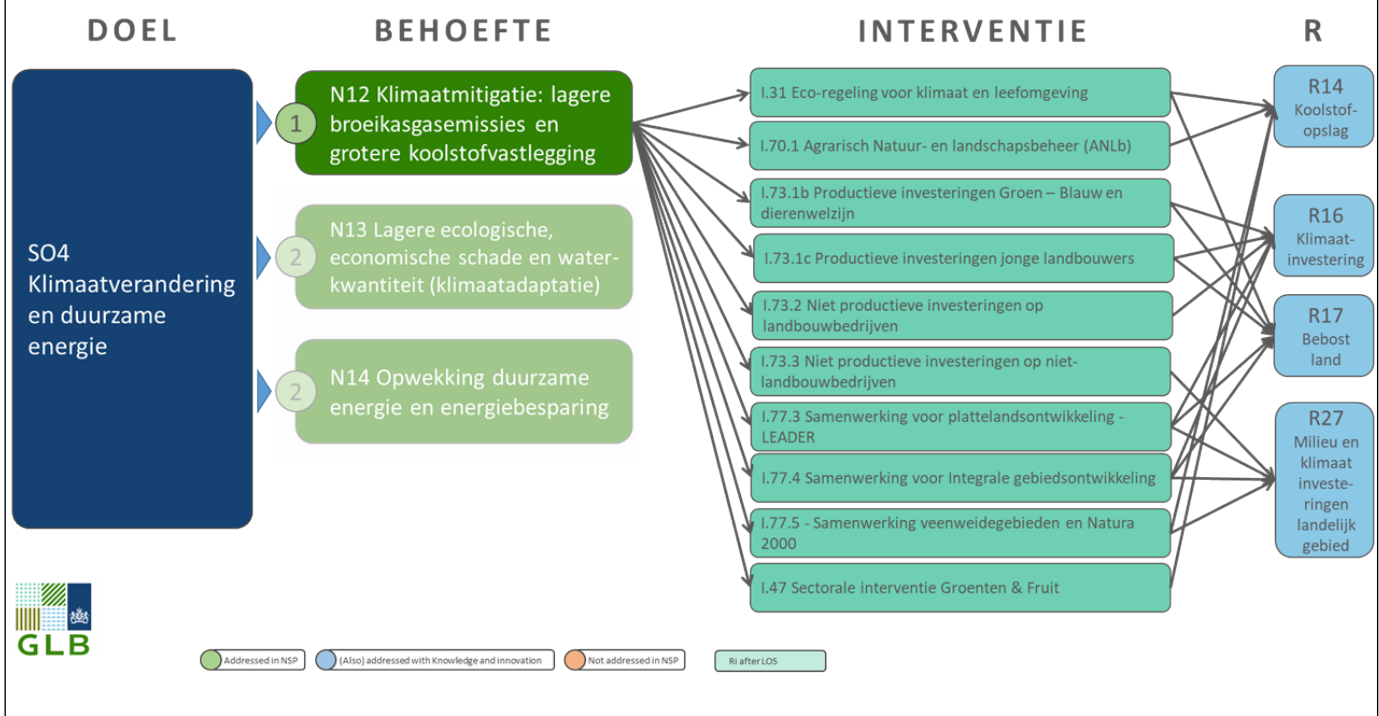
DOEL

BEHOEFTE

INTERVENTIE

R

SO4 Klimaatverandering en duurzame energie

1 N12 Klimaatmitigatie: lagere broeikasgasemissies en grotere koolstofvastlegging

2 N13 Lagere ecologische, economische schade en waterkwantiteit (klimaatadaptatie)

2 N14 Opwekking duurzame energie en energiebesparing

I.31 Eco-regeling voor klimaat en leefomgeving

I.70.1 Agrarisch Natuur- en landschapsbeheer (ANLb)

I.73.1b Productieve investeringen Groen – Blauw en dierenwelzijn

I.73.1c Productieve investeringen jonge landbouwers

I.73.2 Niet productieve investeringen op landbouwbedrijven

I.73.3 Niet productieve investeringen op niet-landbouwbedrijven

I.77.3 Samenwerking voor plattelandsontwikkeling - LEADER

I.77.4 Samenwerking voor Integrale gebiedsontwikkeling

I.77.5 - Samenwerking veenweidegebieden en Natura 2000

I.47 Sectorale interventie Groenten & Fruit

R14 Koolstofopslag

R16 Klimaatinvestering

R17 Bebost land

R27 Milieu en klimaat investeringen landelijk gebied

GLB

Addressed in NSP

(Also) addressed with Knowledge and innovation

Not addressed in NSP

Ri after LOS